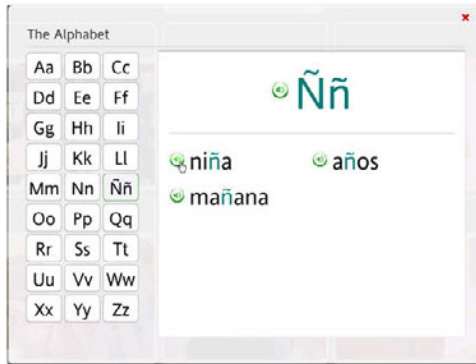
×

The Alphabet

| Aa | Bb | Cc |
|---|---|---|
| Dd | Ee | Ff |
| Gg | Hh | Ii |
| Jj | Kk | Ll |
| Mm | Nn | Ññ |
| Oo | Pp | Qq |
| Rr | Ss | Tt |
| Uu | Vv | Ww |
| Xx | Yy | Zz |

Ññ

niña

años

mañana